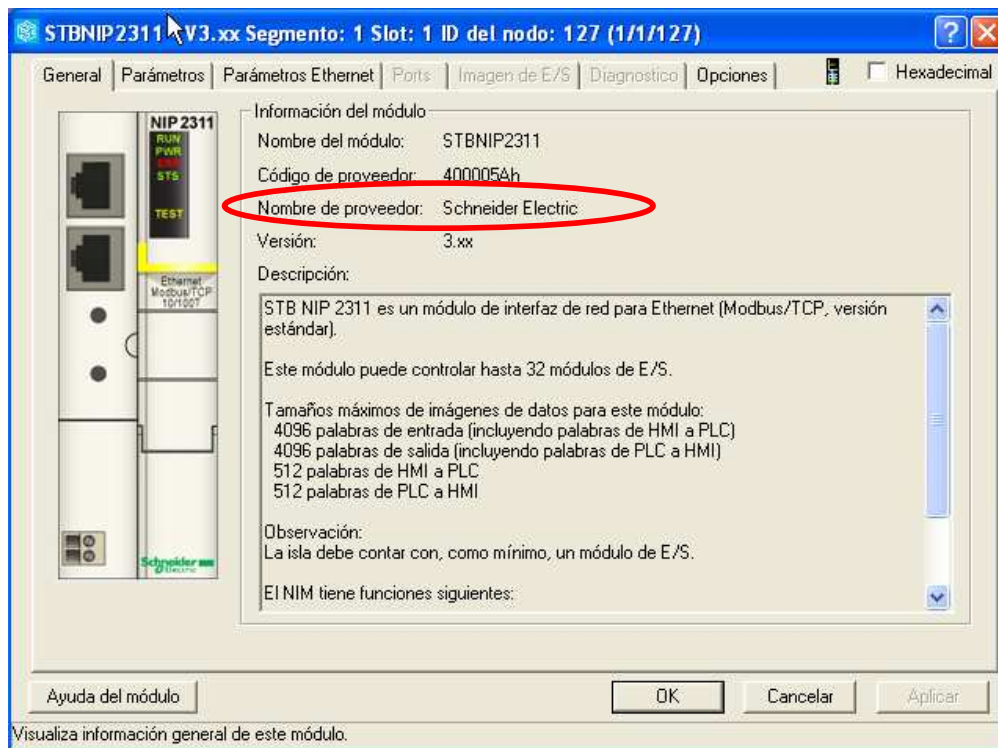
STBNIP2311 V3.xx Segmento: 1 Slot: 1 ID del nodo: 127 (1/1/127)

General | Parámetros | Parámetros Ethernet | Ports | Imagen de E/S | Diagnostico | Opciones

Hexadecimal

NIP 2311
RUN
PWR
ERR
STS
TEST

Ethernet Modbus/TCP 10/100T

Schneider Electric

Información del módulo

Nombre del módulo: STBNIP2311

Código de proveedor: 400005Ah

Nombre de proveedor: Schneider Electric

Versión: 3.xx

Descripción:

STB NIP 2311 es un módulo de interfaz de red para Ethernet (Modbus/TCP, versión estándar).

Este módulo puede controlar hasta 32 módulos de E/S.

Tamaños máximos de imágenes de datos para este módulo:
4096 palabras de entrada (incluyendo palabras de HMI a PLC)
4096 palabras de salida (incluyendo palabras de PLC a HMI)
512 palabras de HMI a PLC
512 palabras de PLC a HMI

Observación:
La isla debe contar con, como mínimo, un módulo de E/S.

El NIM tiene funciones siguientes:

Ayuda del módulo

OK

Cancelar

Aplicar

Visualiza información general de este módulo.